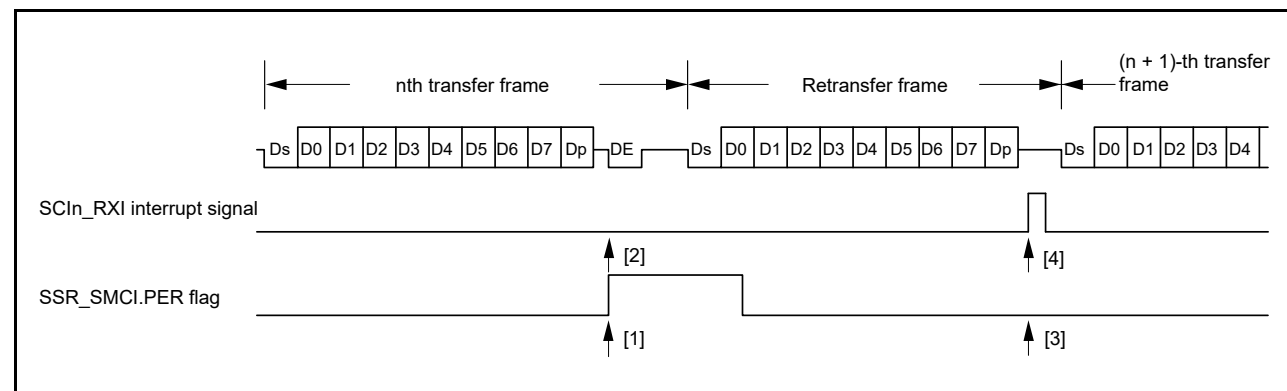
nth transfer frame

Retransfer frame

(n + 1)-th transfer frame

Ds D0 D1 D2 D3 D4 D5 D6 D7 Dp DE Ds D0 D1 D2 D3 D4 D5 D6 D7 Dp Ds D0 D1 D2 D3 D4

SCIn_RXI interrupt signal

[2]

[4]

SSR_SMCI.PER flag

[1]

[3]